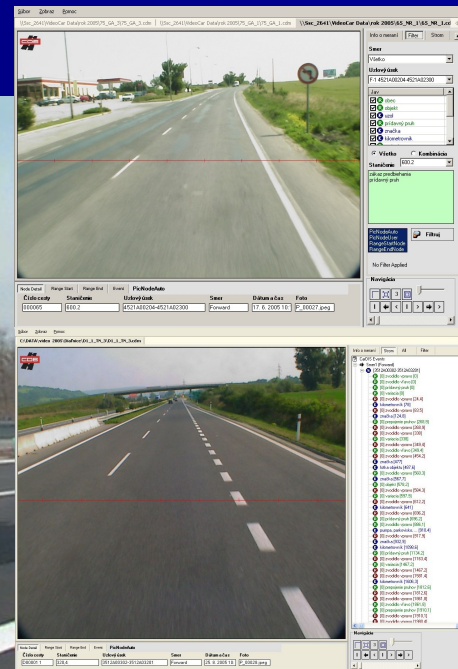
Súbor Zobraz Pomoc

\\Src_2641\VideoCar Data\rok 2005\75_GA_3\75_GA_3.cdm | \\Src_2641\VideoCar Data\rok 2005\75_GA_3\75_GA_3.cdm | \\Src_2641\VideoCar Data\rok 2005\65_NR_1\65_NR_1.cd

Info o meraní | Filter | Strom

Smer
Všetko

Úsekový úsek
F 4521A08204-4521A02300

Jav
obec
obalo
stĺl
pridavný pruh
značka
kilometrovník

Všetko
Kombinácia

Staničenie
830.2

zákaz predchádzania
pridavný pruh

PicNodeAuto
PicNodeUser
RangeStartNode
RangeEndNode

Filtruj

No Filter Applied

Navigátor

Node Detail | Range Start | Range End | Event | PicNodeAuto

| Číslo cesty | Staničenie | Úsekový úsek | Smer | Dátum a čas | Foto |
|---|---|---|---|---|---|
| 080065 | 880.2 | 4521A08204-4521A02300 | Forward | 17. 6. 2005 10: | P_00027.jpeg |

Súbor Zobraz Pomoc

C:\DATA\video 2005\Bratislava\D1_1_7R_2\D1_1_7R_2.cdm

Info o meraní | Strom | All | Filter

CaDIS Events

Node Detail | Range Start | Range End | Event | PicNodeAuto

| Číslo cesty | Staničenie | Úsekový úsek | Smer | Dátum a čas | Foto |
|---|---|---|---|---|---|
| 080001 1 | 628.6 | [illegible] | Forward | 25. 8. 2005 10: | P_00026.jpeg |

Navigátor